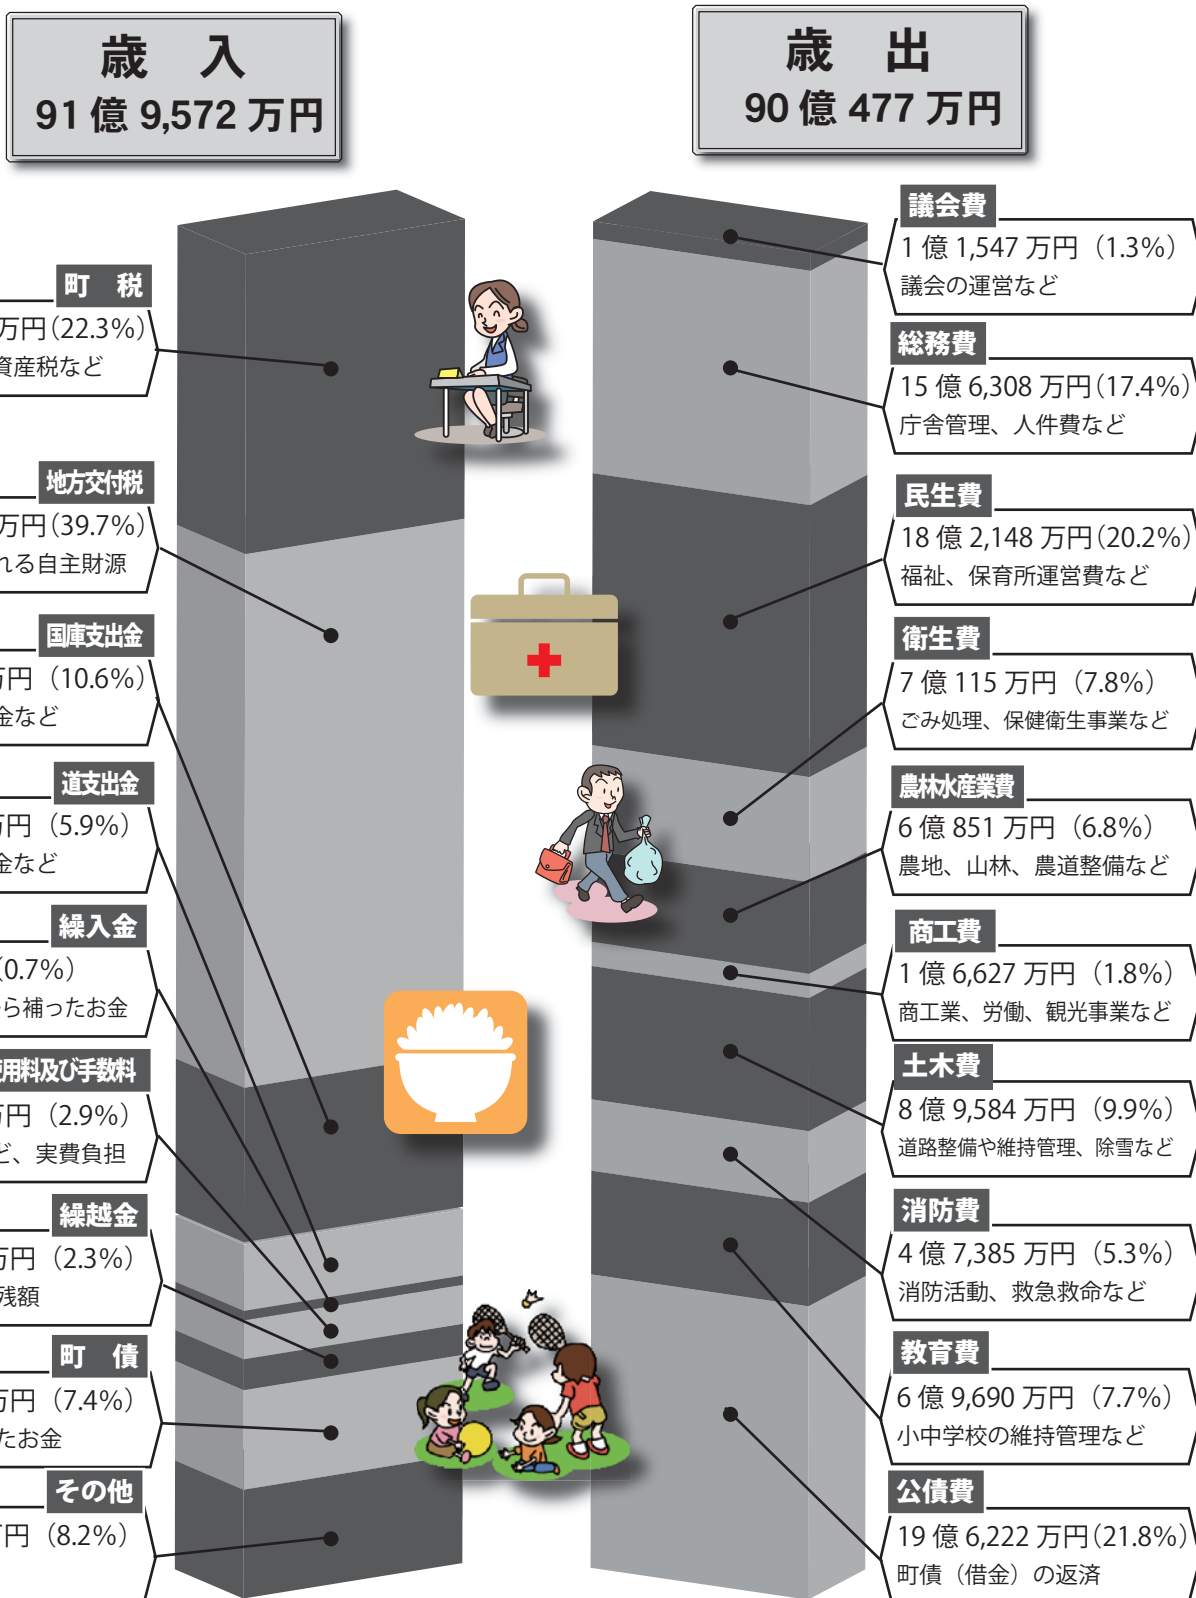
歳　入
91 億 9,572 万円

歳　出
90 億 477 万円

町　税
万円(22.3%)
資産税など

地方交付税
万円(39.7%)
れる自主財源

国庫支出金
万円 (10.6%)
金など

道支出金
万円 (5.9%)
金など

繰入金
(0.7%)
ら補ったお金

用料及び手数料
万円 (2.9%)
ど、実費負担

繰越金
万円 (2.3%)
残額

町　債
万円 (7.4%)
たお金

その他
円 (8.2%)

議会費
1 億 1,547 万円 (1.3%)
議会の運営など

総務費
15 億 6,308 万円(17.4%)
庁舎管理、人件費など

民生費
18 億 2,148 万円(20.2%)
福祉、保育所運営費など

衛生費
7 億 115 万円 (7.8%)
ごみ処理、保健衛生事業など

農林水産業費
6 億 851 万円 (6.8%)
農地、山林、農道整備など

商工費
1 億 6,627 万円 (1.8%)
商工業、労働、観光事業など

土木費
8 億 9,584 万円 (9.9%)
道路整備や維持管理、除雪など

消防費
4 億 7,385 万円 (5.3%)
消防活動、救急救命など

教育費
6 億 9,690 万円 (7.7%)
小中学校の維持管理など

公債費
19 億 6,222 万円(21.8%)
町債 (借金) の返済